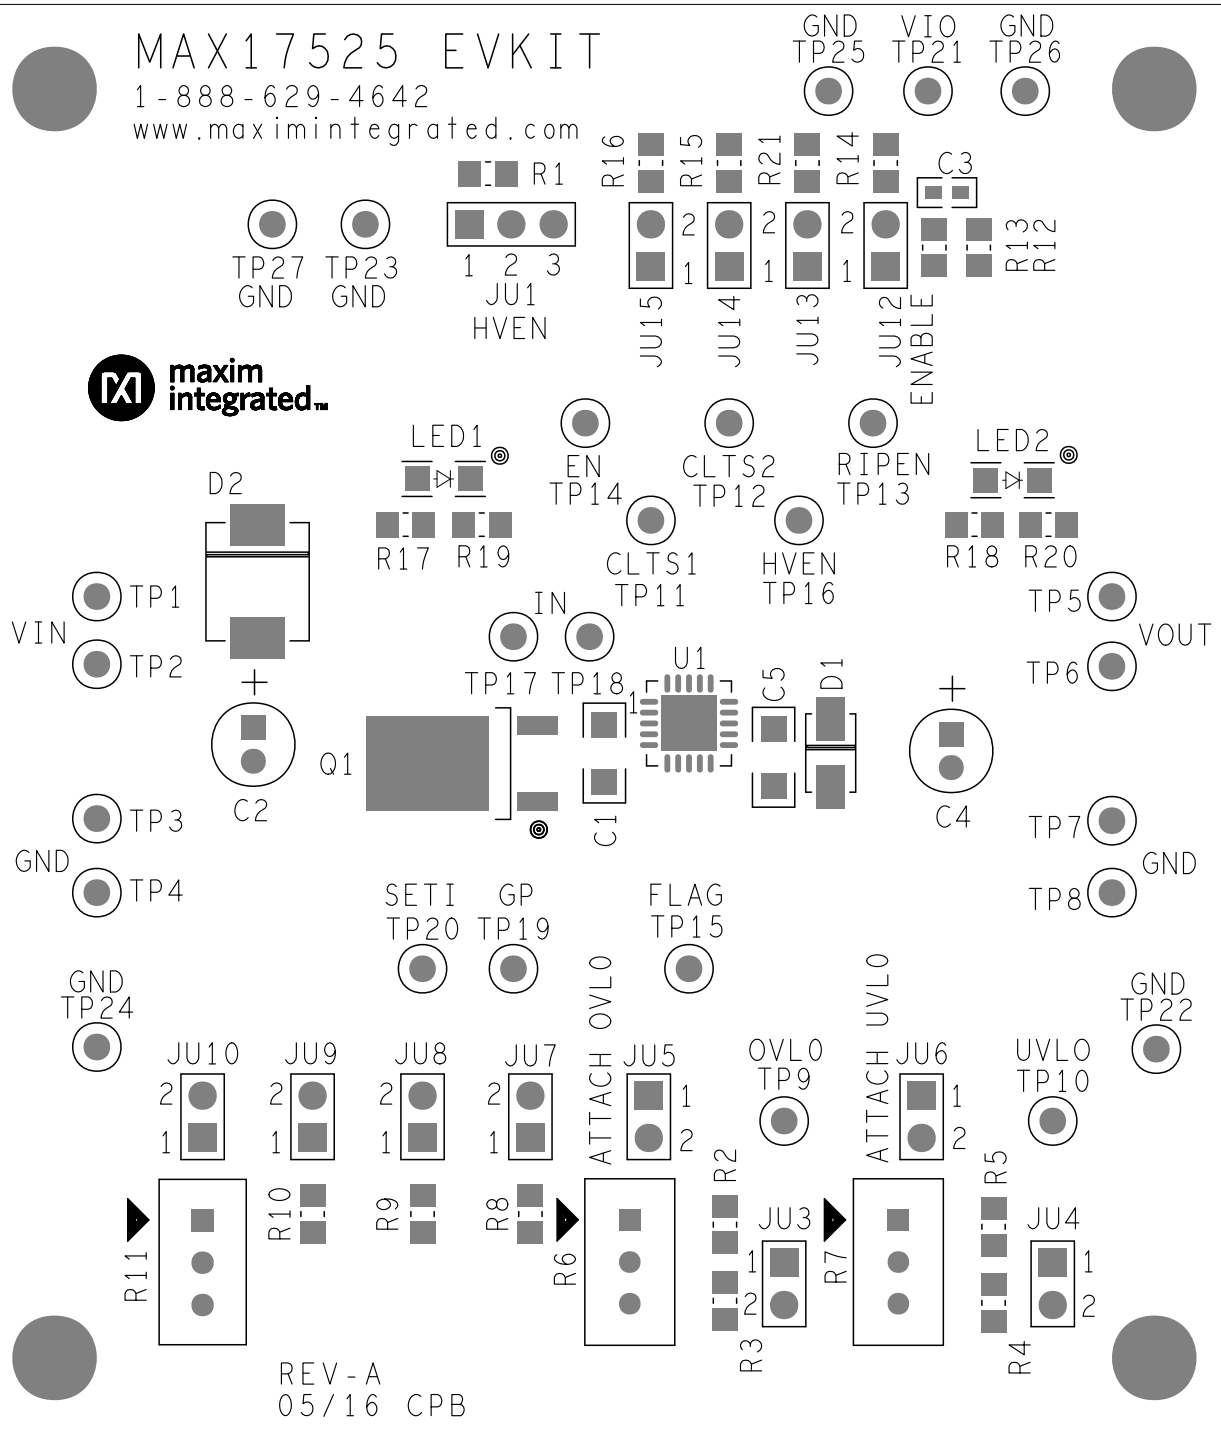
MAX17525 EVKIT
1-888-629-4642
www.maximintegrated.com

GND TP25
VIO TP21
GND TP26

R16 R15 R21 R14
C3
R1
2 2 2 2
1 1 1 1
R13 R12
JU15 JU14 JU13 JU12 ENABLE

TP27 GND
TP23 GND
1 2 3
JU1
HVEN

maxim integrated

LED1
LED2
EN TP14
CLTS2 TP12
RIPEN TP13
D2
R17 R19
R18 R20
CLTS1 TP11
HVEN TP16

TP1
VIN
TP2
IN
TP5
VOUT
TP6
TP17 TP18
U1
1
C5 D1
+
+
Q1
C2
C1
C4
TP3
GND
TP4
TP7
GND
TP8

SETI TP20
GP TP19
FLAG TP15

GND TP24
GND TP22
JU10 JU9 JU8 JU7
ATTACH OVLO JU5
OVLO TP9
ATTACH UVLO JU6
UVLO TP10
2 2 2 2 1 1
1 1 1 1 2 2
R10 R9 R8
R2
R5
JU3
JU4
R11
R6
R7
1 1
2 2
R3
R4

REV-A
05/16 CPB